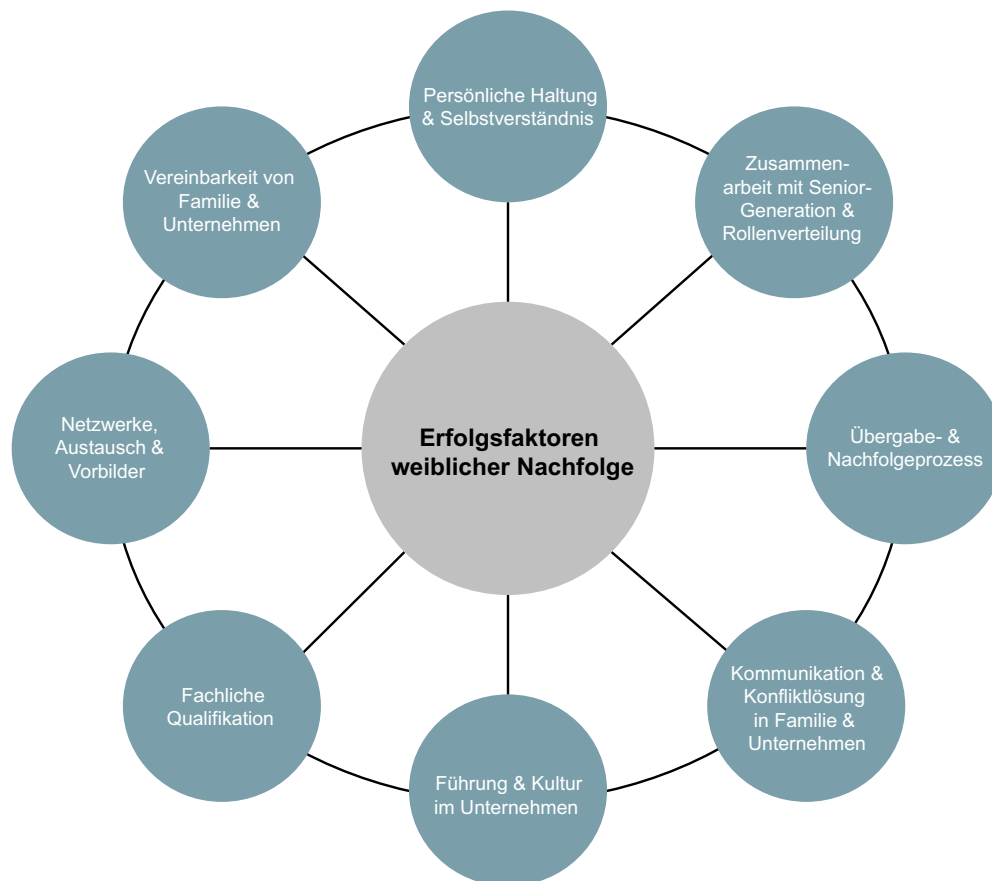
Erfolgsfaktoren weiblicher Nachfolge

Persönliche Haltung & Selbstverständnis

Zusammenarbeit mit Senior-Generation & Rollenverteilung

Übergabe- & Nachfolgeprozess

Kommunikation & Konfliktlösung in Familie & Unternehmen

Führung & Kultur im Unternehmen

Fachliche Qualifikation

Netzwerke, Austausch & Vorbilder

Vereinbarkeit von Familie & Unternehmen